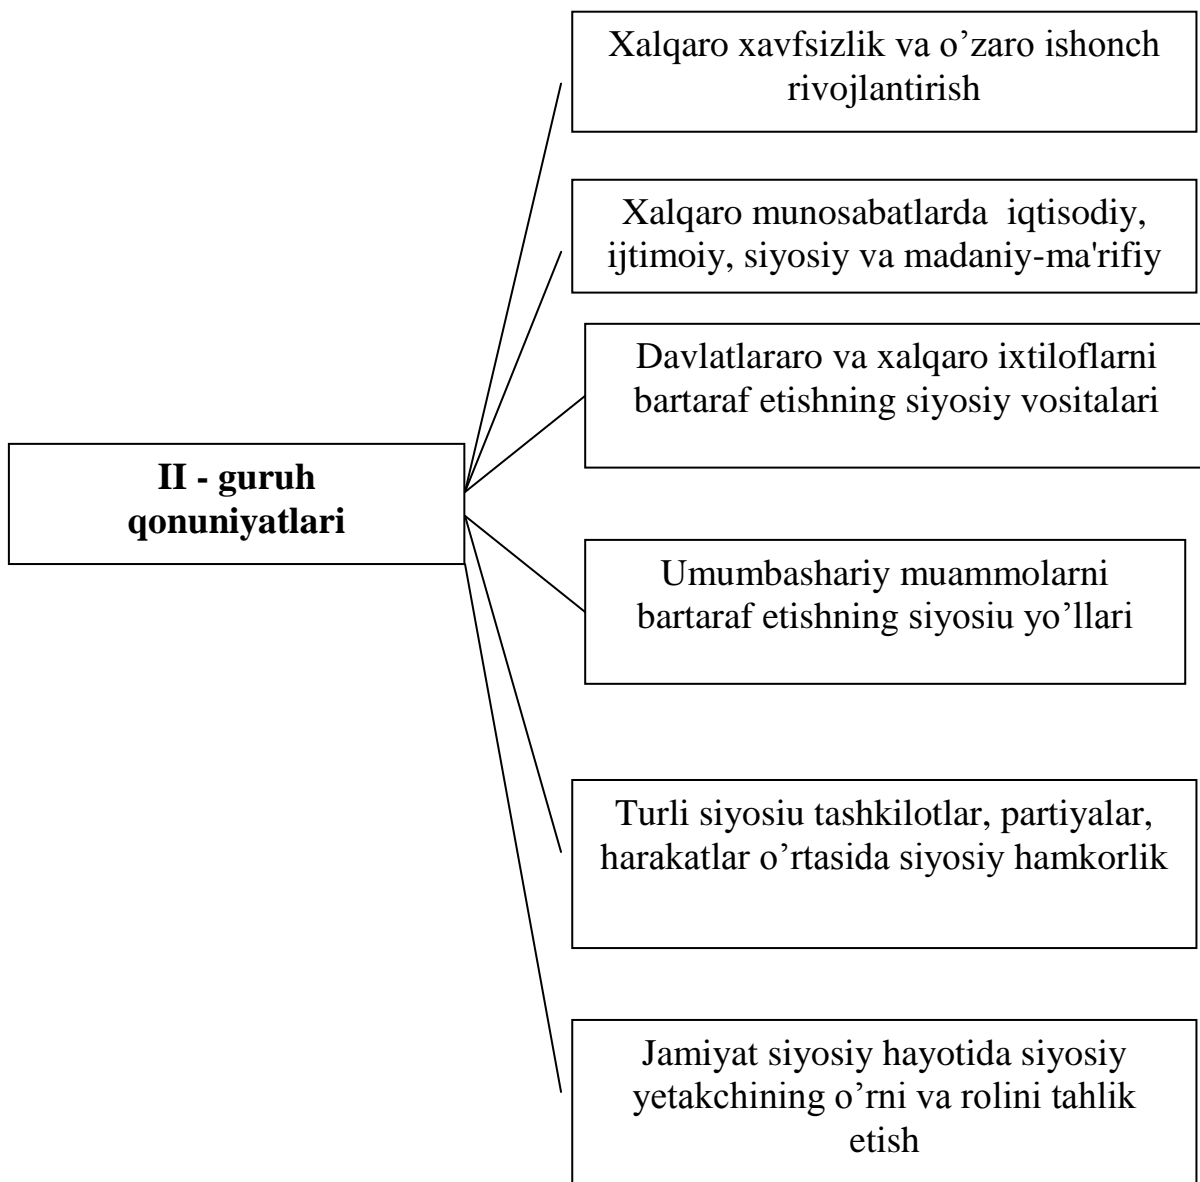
**II - guruh qonuniyatlari**

Xalqaro xavfsizlik va o’zaro ishonch rivojlantirish

Xalqaro munosabatlarda iqtisodiy, ijtimoiy, siyosiy va madaniy-ma'rifiy

Davlatlararo va xalqaro ixtiloflarni bartaraf etishning siyosiy vositalari

Umumbashariy muammolarni bartaraf etishning siyosiu yo’llari

Turli siyosiu tashkilotlar, partiyalar, harakatlar o’rtasida siyosiy hamkorlik

Jamiyat siyosiy hayotida siyosiy yetakchining o’rni va rolini tahlik etish